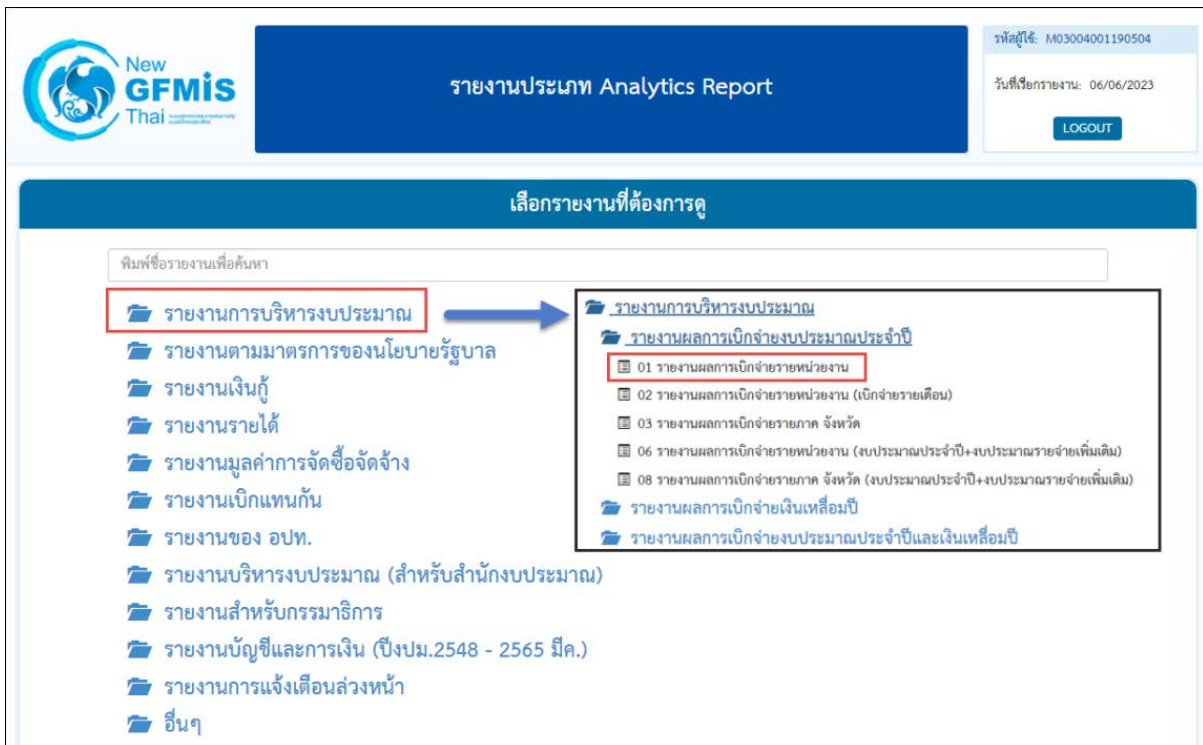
New GFMIS Thai

รายงานประเภท Analytics Report

รหัสผู้ใช้: M03004001190504

วันที่เรียกรายงาน: 06/06/2023

LOGOUT

เลือกรายงานที่ต้องการดู

พิมพ์ชื่อรายงานเพื่อค้นหา

รายงานการบริหารงบประมาณ

รายงานตามมาตรการของนโยบายรัฐบาล

รายงานเงินกู้

รายงานรายได้

รายงานมูลค่าการจัดซื้อจัดจ้าง

รายงานเบิกแทนกัน

รายงานของ อปท.

รายงานบริหารงบประมาณ (สำหรับสำนักงบประมาณ)

รายงานสำหรับกรรมาธิการ

รายงานบัญชีและการเงิน (ปีงปม.2548 - 2565 มีค.)

รายงานการแจ้งเตือนล่วงหน้า

อื่นๆ

รายงานการบริหารงบประมาณ

รายงานผลการเบิกจ่ายงบประมาณประจำปี

01 รายงานผลการเบิกจ่ายรายหน่วยงาน

02 รายงานผลการเบิกจ่ายรายหน่วยงาน (เบิกจ่ายรายเดือน)

03 รายงานผลการเบิกจ่ายรายภาค จังหวัด

06 รายงานผลการเบิกจ่ายรายหน่วยงาน (งบประมาณประจำปี+งบประมาณรายจ่ายเพิ่มเติม)

08 รายงานผลการเบิกจ่ายรายภาค จังหวัด (งบประมาณประจำปี+งบประมาณรายจ่ายเพิ่มเติม)

รายงานผลการเบิกจ่ายเงินเหลื่อมปี

รายงานผลการเบิกจ่ายงบประมาณประจำปีและเงินเหลื่อมปี